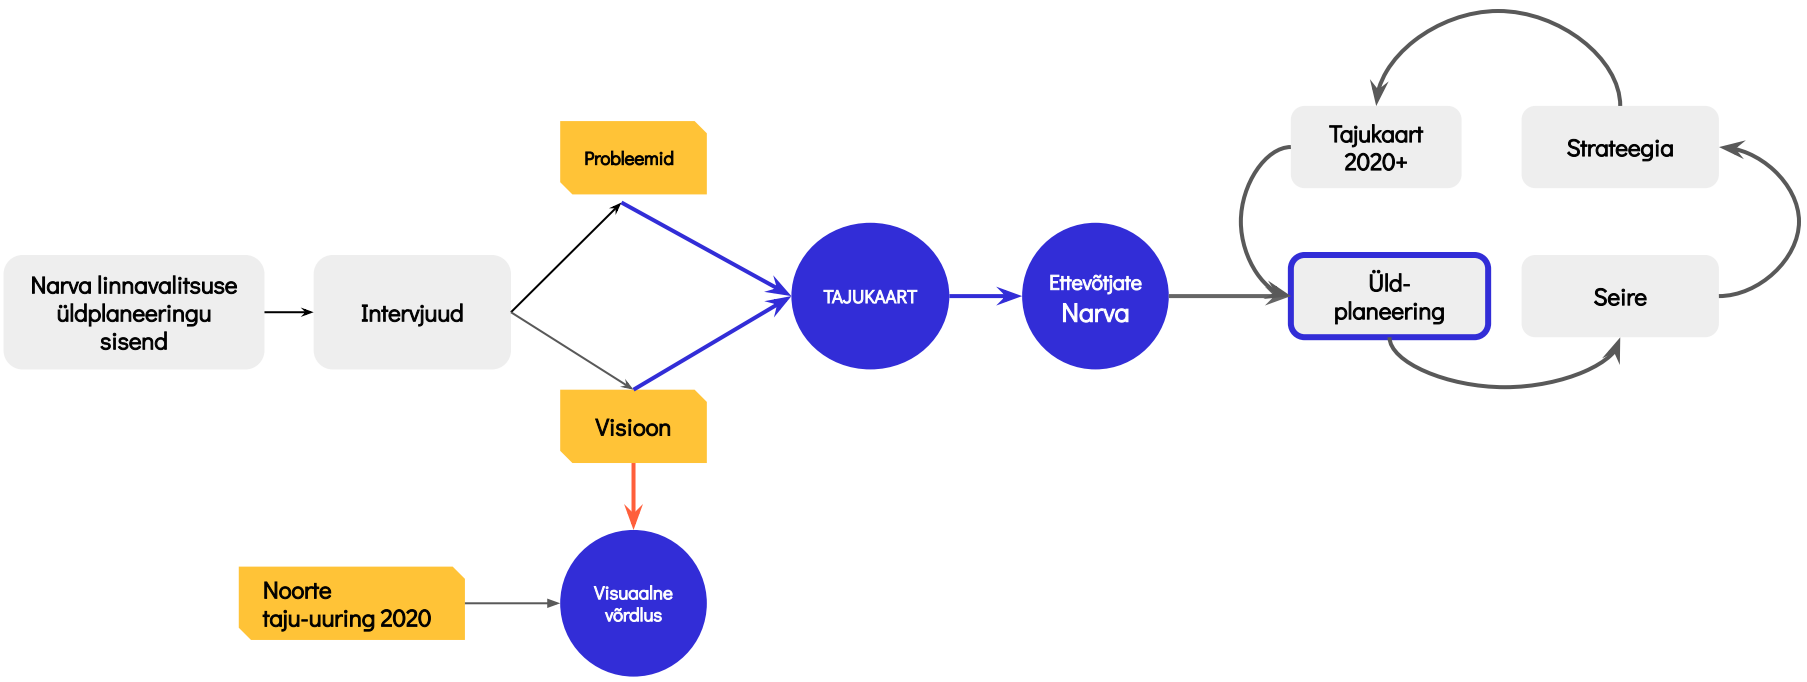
Narva linnavalitsuse üldplaneeringu sisend

Intervjuud

Probleemid

Visioon

TAJUKAART

Ettevõtjate Narva

Tajukaart 2020+

Strateegia

Üld-planeering

Seire

Noorte taju-uuring 2020

Visuaalne võrdlus